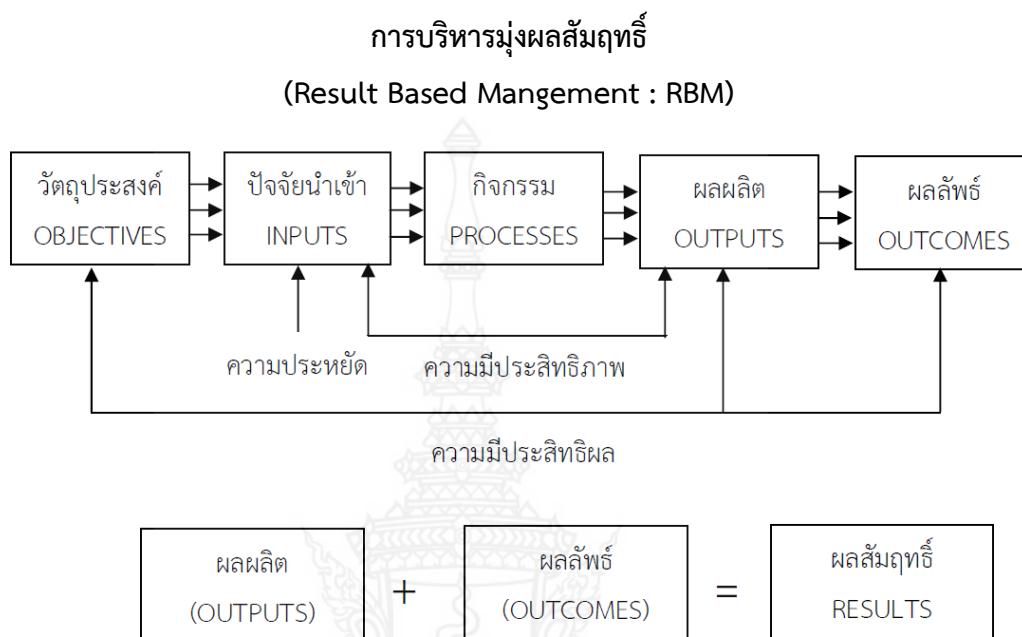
การบริหารมุ่งผลสัมฤทธิ์

(Result Based Mangement : RBM)

วัตถุประสงค์
OBJECTIVES

ปัจจัยนำเข้า
INPUTS

กิจกรรม
PROCESSES

ผลผลิต
OUTPUTS

ผลลัพธ์
OUTCOMES

ความประหยัด

ความมีประสิทธิภาพ

ความมีประสิทธิผล

ผลผลิต
(OUTPUTS)

+

ผลลัพธ์
(OUTCOMES)

=

ผลสัมฤทธิ์
RESULTS